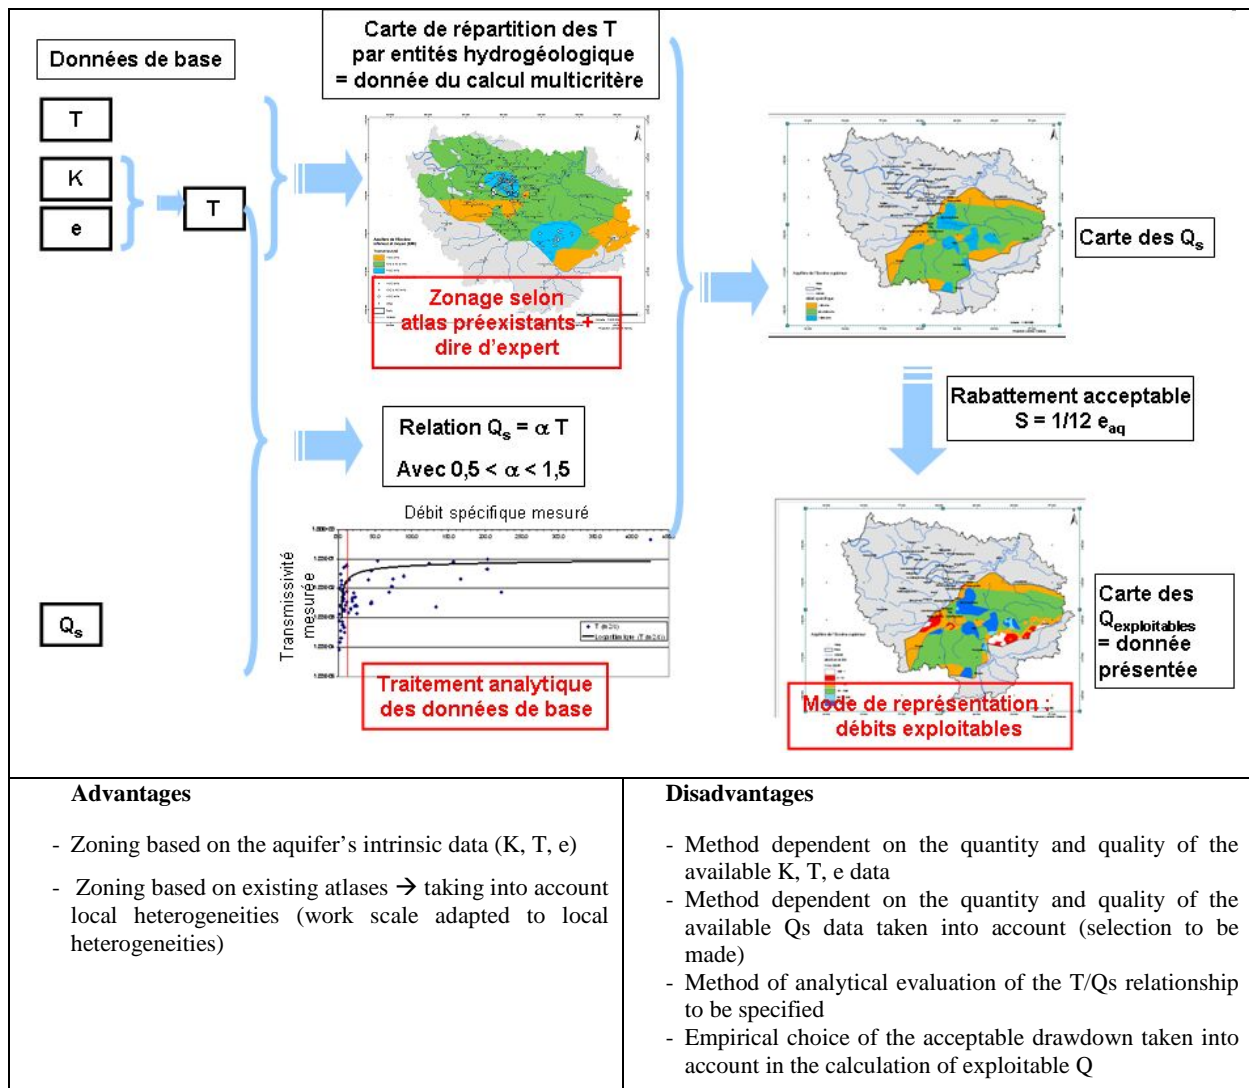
Données de base

T

K

e

T

$Q_s$

Carte de répartition des T par entités hydrogéologique = donnée du calcul multicritère

Zonage selon atlas préexistants + dire d'expert

Relation $Q_s = \alpha$ T

Avec $0,5 < \alpha < 1,5$

Débit spécifique mesuré

Transmissivité mesurée

Traitement analytique des données de base

Carte des $Q_s$

Rabattement acceptable S = 1/12 $e_{aq}$

Carte des $Q_{exploitables}$ = donnée présentée

Mode de représentation : débits exploitables

| Advantages | Disadvantages |
|---|---|
| - Zoning based on the aquifer's intrinsic data (K, T, e)<br>- Zoning based on existing atlases → taking into account local heterogeneities (work scale adapted to local heterogeneities) | - Method dependent on the quantity and quality of the available K, T, e data<br>- Method dependent on the quantity and quality of the available Qs data taken into account (selection to be made)<br>- Method of analytical evaluation of the T/Qs relationship to be specified<br>- Empirical choice of the acceptable drawdown taken into account in the calculation of exploitable Q |